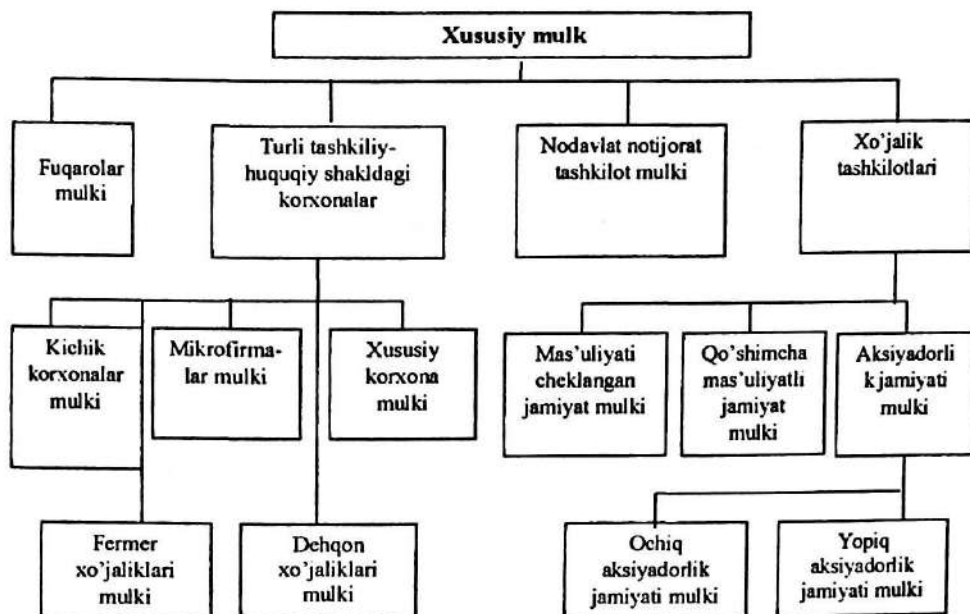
Xususiy mulk

Fuqarolar mulki

Turli tashkiliy-huquqiy shakldagi korxonalar

Nodavlat notijorat tashkilot mulki

Xo'jalik tashkilotlari

Kichik korxonalar mulki

Mikrofirmalar mulki

Xususiy korxona mulki

Mas'uliyati cheklangan jamiyat mulki

Qo'shimcha mas'uliyatli jamiyat mulki

Aksiyadorlik jamiyati mulki

Fermer xo'jaliklari mulki

Dehqon xo'jaliklari mulki

Ochiq aksiyadorlik jamiyati mulki

Yopiq aksiyadorlik jamiyati mulki